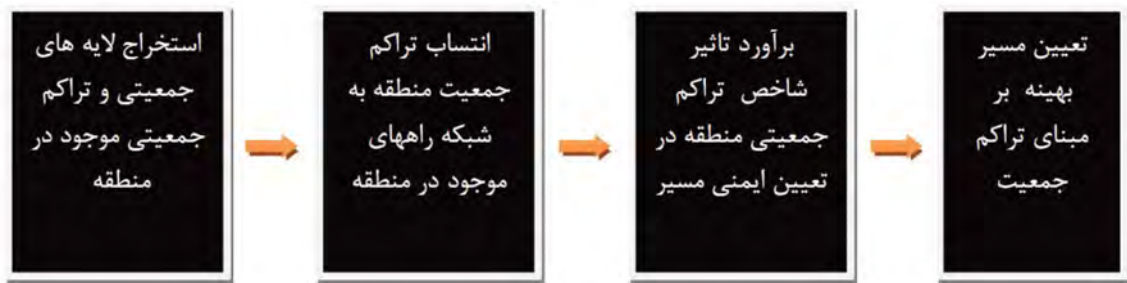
استخراج لایه های جمعیتی و تراکم جمعیتی موجود در منطقه

انتساب تراکم جمعیت منطقه به شبکه راههای موجود در منطقه

برآورد تاثیر شاخص تراکم جمعیتی منطقه در تعیین ایمنی مسیر

تعیین مسیر بهینه بر مبنای تراکم جمعیت